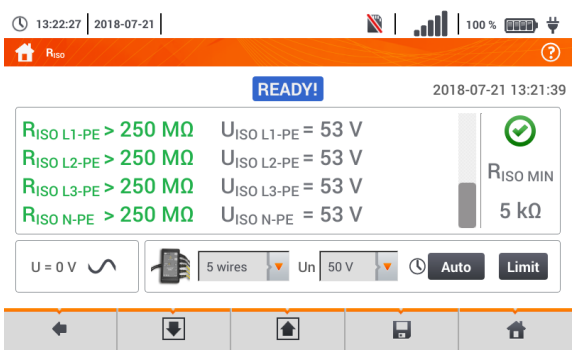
13:22:27 | 2018-07-21 | 100 %

$R_{ISO}$

READY!

2018-07-21 13:21:39

$R_{ISO\ L1-PE}$ > 250 MΩ $U_{ISO\ L1-PE}$ = 53 V

$R_{ISO\ L2-PE}$ > 250 MΩ $U_{ISO\ L2-PE}$ = 53 V

$R_{ISO\ L3-PE}$ > 250 MΩ $U_{ISO\ L3-PE}$ = 53 V

$R_{ISO\ N-PE}$ > 250 MΩ $U_{ISO\ N-PE}$ = 53 V

$R_{ISO\ MIN}$

5 kΩ

U = 0 V

5 wires

Un 50 V

Auto

Limit